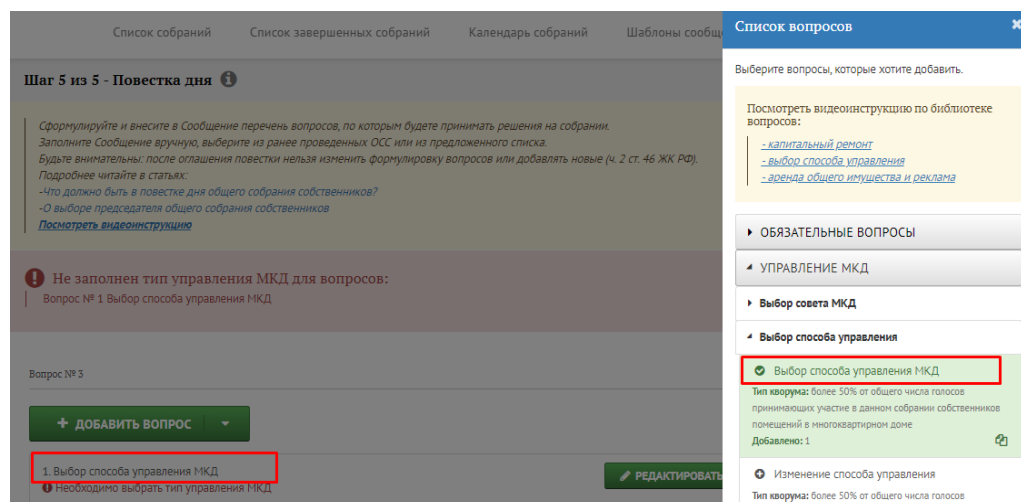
Список собраний Список завершенных собраний Календарь собраний Шаблоны сообщ

Шаг 5 из 5 - Повестка дня

Сформулируйте и внесите в Сообщение перечень вопросов, по которым будете принимать решения на собрании.
Заполните Сообщение вручную, выберите из ранее проведенных ОСС или из предложенного списка.
Будьте внимательны: после оглашения повестки нельзя изменить формулировку вопросов или добавлять новые (ч. 2 ст. 46 ЖК РФ).
Подробнее читайте в статьях:
-Что должно быть в повестке дня общего собрания собственников?
-О выборе председателя общего собрания собственников
Посмотреть видеоинструкцию

Не заполнен тип управления МКД для вопросов:
Вопрос № 1 Выбор способа управления МКД

Вопрос № 3

+ ДОБАВИТЬ ВОПРОС

1. Выбор способа управления МКД
Необходимо выбрать тип управления МКД

РЕДАКТИРОВАТЬ

Список вопросов

Выберите вопросы, которые хотите добавить.

Посмотреть видеоинструкцию по библиотеке вопросов:
- капитальный ремонт
- выбор способа управления
- аренда общего имущества и реклама

ОБЯЗАТЕЛЬНЫЕ ВОПРОСЫ

УПРАВЛЕНИЕ МКД

Выбор совета МКД

Выбор способа управления

Выбор способа управления МКД
Тип кворума: более 50% от общего числа голосов принимающих участие в данном собрании собственников помещений в многоквартирном доме
Добавлено: 1

Изменение способа управления
Тип кворума: более 50% от общего числа голосов